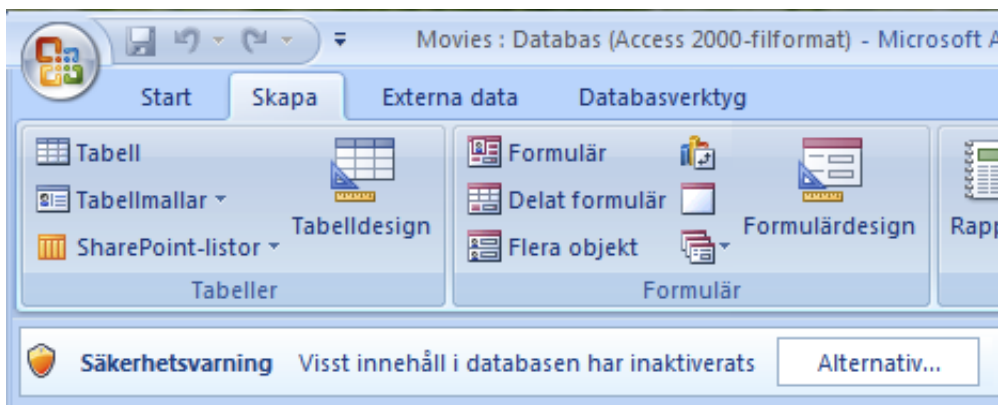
Movies : Databas (Access 2000-filformat) - Microsoft A

Start
Skapa
Externa data
Databasverktyg

Tabell
Tabellmallar
SharePoint-listor
Tabelldesign
Tabeller

Formulär
Delat formulär
Flera objekt
Formulärdesign
Formulär

Rapp

Säkerhetsvarning Visst innehåll i databasen har inaktiverats Alternativ...